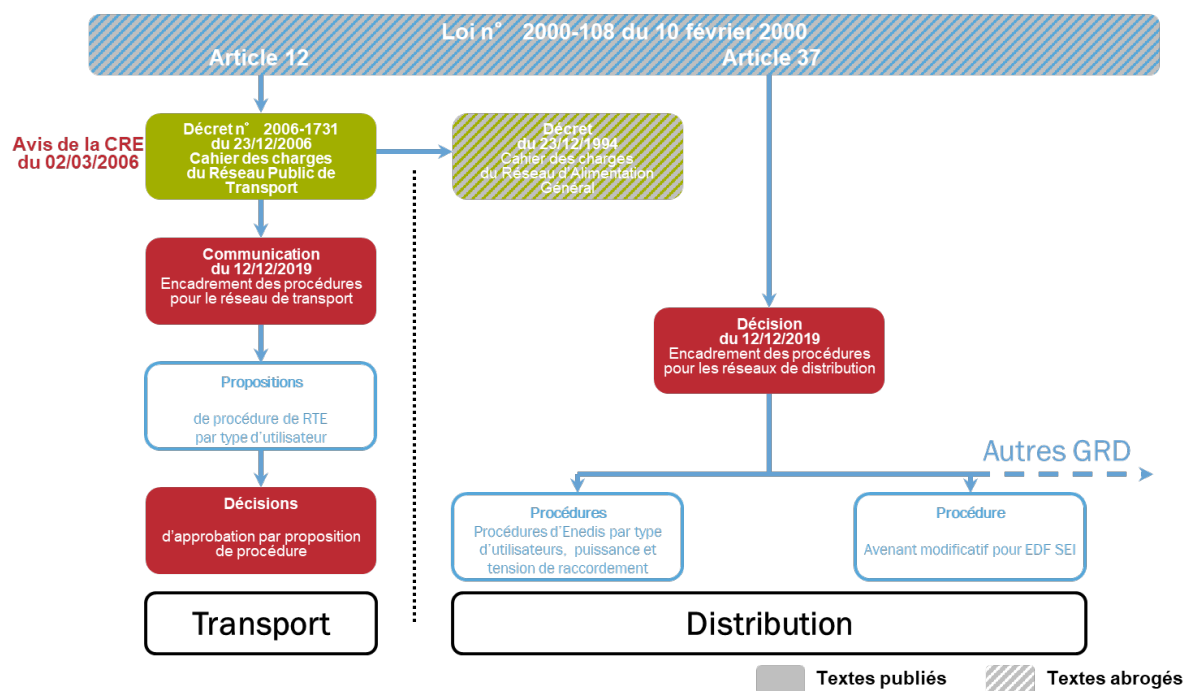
Loi n° 2000-108 du 10 février 2000
Article 12
Article 37

Avis de la CRE du 02/03/2006

Décret n° 2006-1731 du 23/12/2006 Cahier des charges du Réseau Public de Transport

Décret du 23/12/1994 Cahier des charges du Réseau d'Alimentation Général

Communication du 12/12/2019 Encadrement des procédures pour le réseau de transport

Décision du 12/12/2019 Encadrement des procédures pour les réseaux de distribution

Propositions

de procédure de RTE par type d'utilisateur

Autres GRD

Décisions

d'approbation par proposition de procédure

Procédures
Procédures d'Enedis par type d'utilisateurs, puissance et tension de raccordement

Procédure

Avenant modificatif pour EDF SEI

Transport

Distribution

Textes publiés

Textes abrogés